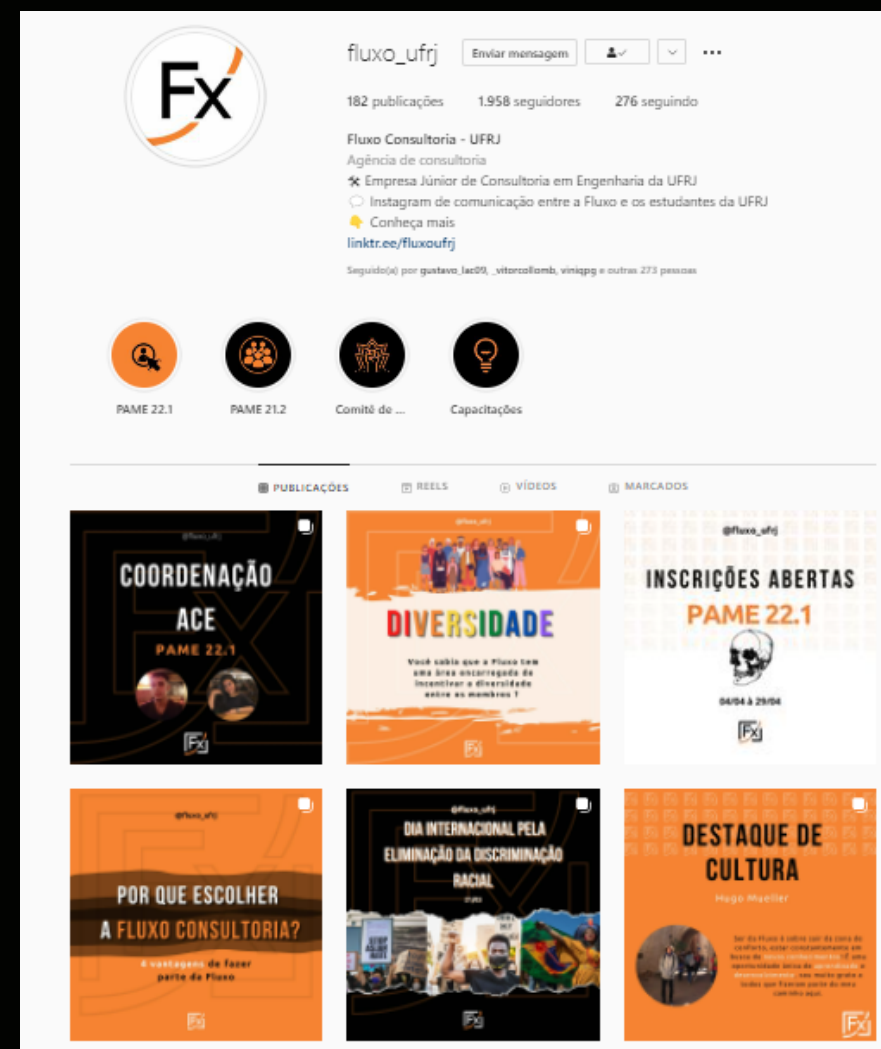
Fx

fluxo_ufrj Enviar mensagem

182 publicações 1.958 seguidores 276 seguindo

Fluxo Consultoria - UFRJ
Agência de consultoria
⚒ Empresa Júnior de Consultoria em Engenharia da UFRJ
💬 Instagram de comunicação entre a Fluxo e os estudantes da UFRJ
👇 Conheça mais
linktr.ee/fluxoufrj

Seguido(a) por gustavo_lac09, _vitorcollomb, viniqpg e outras 273 pessoas

PAME 22.1
PAME 21.2
Comitê de ...
Capacitações

PUBLICAÇÕES REELS VÍDEOS MARCADOS

@fluxo_ufrj
COORDENAÇÃO ACE
PAME 22.1
Fx

@fluxo_ufrj
DIVERSIDADE
Você sabia que a Fluxo tem uma área encarregada de incentivar a diversidade entre os membros ?
Fx

@fluxo_ufrj
INSCRIÇÕES ABERTAS
PAME 22.1
04/04 à 29/04
Fx

@fluxo_ufrj
POR QUE ESCOLHER A FLUXO CONSULTORIA?
6 vantagens de fazer parte da Fluxo
Fx

@fluxo_ufrj
DIA INTERNACIONAL PELA ELIMINAÇÃO DA DISCRIMINAÇÃO RACIAL
Fx

DESTAQUE DE CULTURA
Hugo Mueller
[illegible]
Fx